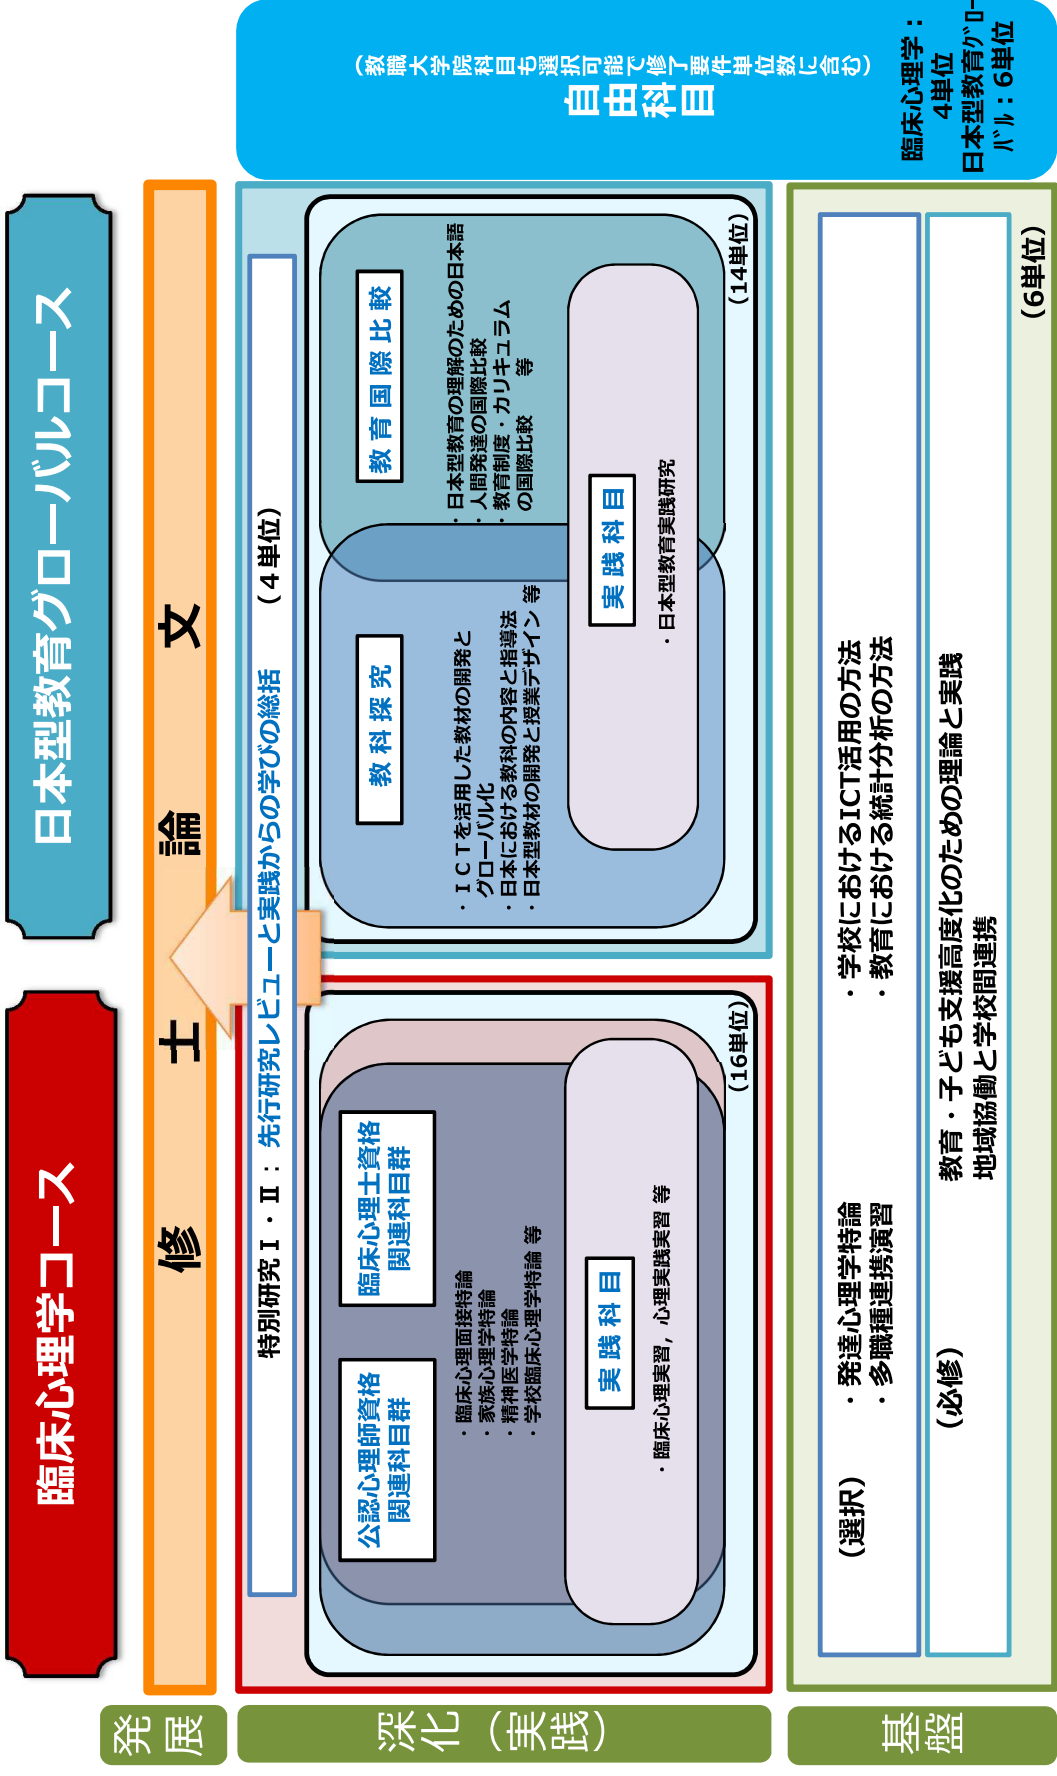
日本型教育グローバルコース

臨床心理学コース

修　士　論　文

特別研究Ⅰ・Ⅱ：先行研究レビューと実践からの学びの総括　（4単位）

自由科目
（教職大学院科目も選択可能で修了要件単位数に含む）

臨床心理学：4単位
日本型教育グローバル：6単位

教育国際比較
・日本型教育の理解のための日本語
・人間発達の国際比較
・教育制度・カリキュラムの国際比較　等

教科探究
・ICTを活用した教材の開発とグローバル化
・日本における教科の内容と指導法
・日本型教材の開発と授業デザイン　等

実践科目
・日本型教育実践研究

（14単位）

公認心理師資格関連科目群

臨床心理士資格関連科目群
・臨床心理面接特論
・家族心理学特論
・精神医学特論
・学校臨床心理学特論　等

実践科目
・臨床心理実習，心理実習　等

（16単位）

（選択）
・発達心理学特論
・多職種連携演習
・学校におけるICT活用の方法
・教育における統計分析の方法

（必修）
教育・子ども支援高度化のための理論と実践
地域協働と学校間連携

（6単位）

発展

深化（実践）

基盤